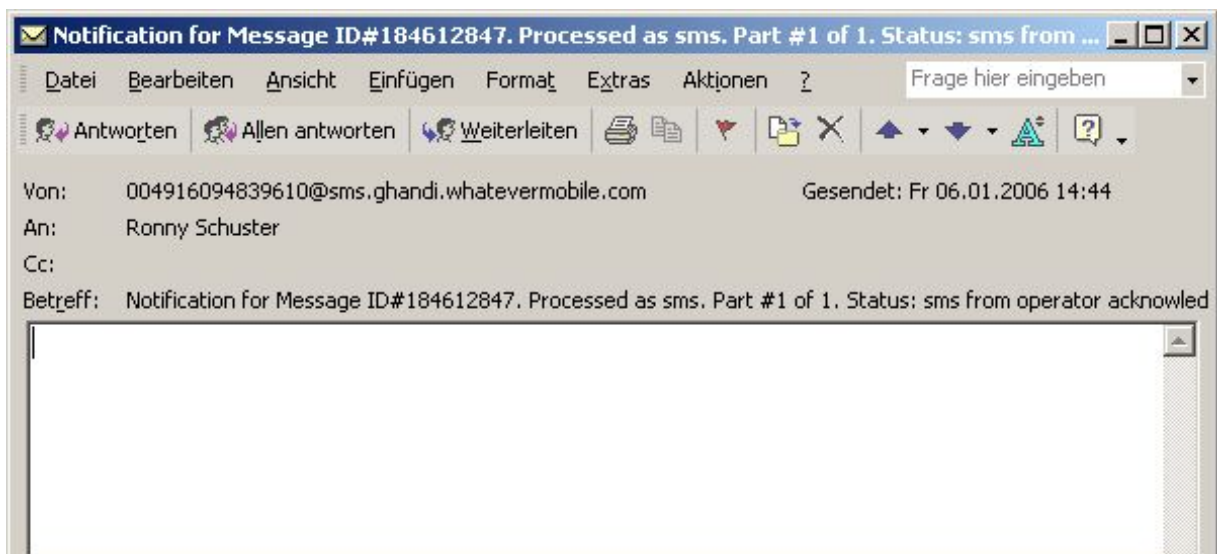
Notification for Message ID#184612847. Processed as sms. Part #1 of 1. Status: sms from ...

Datei Bearbeiten Ansicht Einfügen Format Extras Aktionen ?

Frage hier eingeben

Antworten Allen antworten Weiterleiten

Von: 004916094839610@sms.ghandi.whatevermobile.com

Gesendet: Fr 06.01.2006 14:44

An: Ronny Schuster

Cc:

Betreff: Notification for Message ID#184612847. Processed as sms. Part #1 of 1. Status: sms from operator acknowled